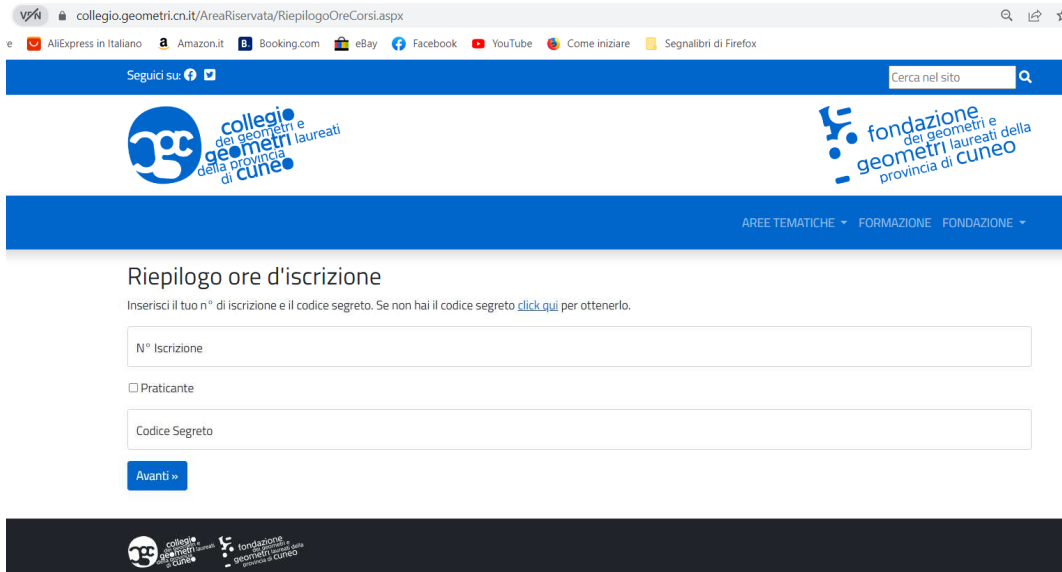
VPN collegio.geometri.cn.it/AreaRiservata/RiepilogoOreCorsi.aspx

AliExpress in Italiano Amazon.it Booking.com eBay Facebook YouTube Come iniziare Segnalibri di Firefox

Seguici su:

Cerca nel sito

collegio dei geometri e geometri laureati della provincia di cuneo

fondazione dei geometri e geometri laureati della provincia di cuneo

AREE TEMATICHE FORMAZIONE FONDAZIONE

Riepilogo ore d'iscrizione

Inserisci il tuo n° di iscrizione e il codice segreto. Se non hai il codice segreto click qui per ottenerlo.

N° Iscrizione

Praticante

Codice Segreto

Avanti »

collegio dei geometri e geometri laureati della provincia di cuneo fondazione dei geometri e geometri laureati della provincia di cuneo